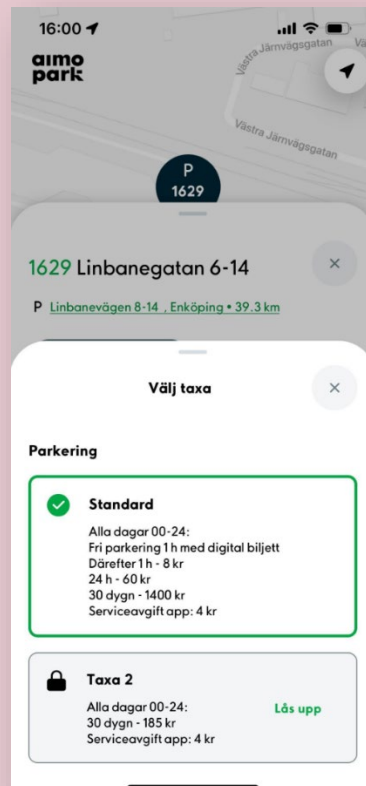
16:00

aimo park

Västra Järnvägsgatan

Västra Järnvägsgatan

P
1629

1629 Linbanegatan 6-14

×

P Linbanevägen 8-14 , Enköping • 39.3 km

Välj taxa

×

Parkering

Standard

Alla dagar 00-24:
Fri parkering 1 h med digital biljett
Därefter 1 h - 8 kr
24 h - 60 kr
30 dygn - 1400 kr
Serviceavgift app: 4 kr

Taxa 2

Alla dagar 00-24:
30 dygn - 185 kr
Serviceavgift app: 4 kr

Lås upp